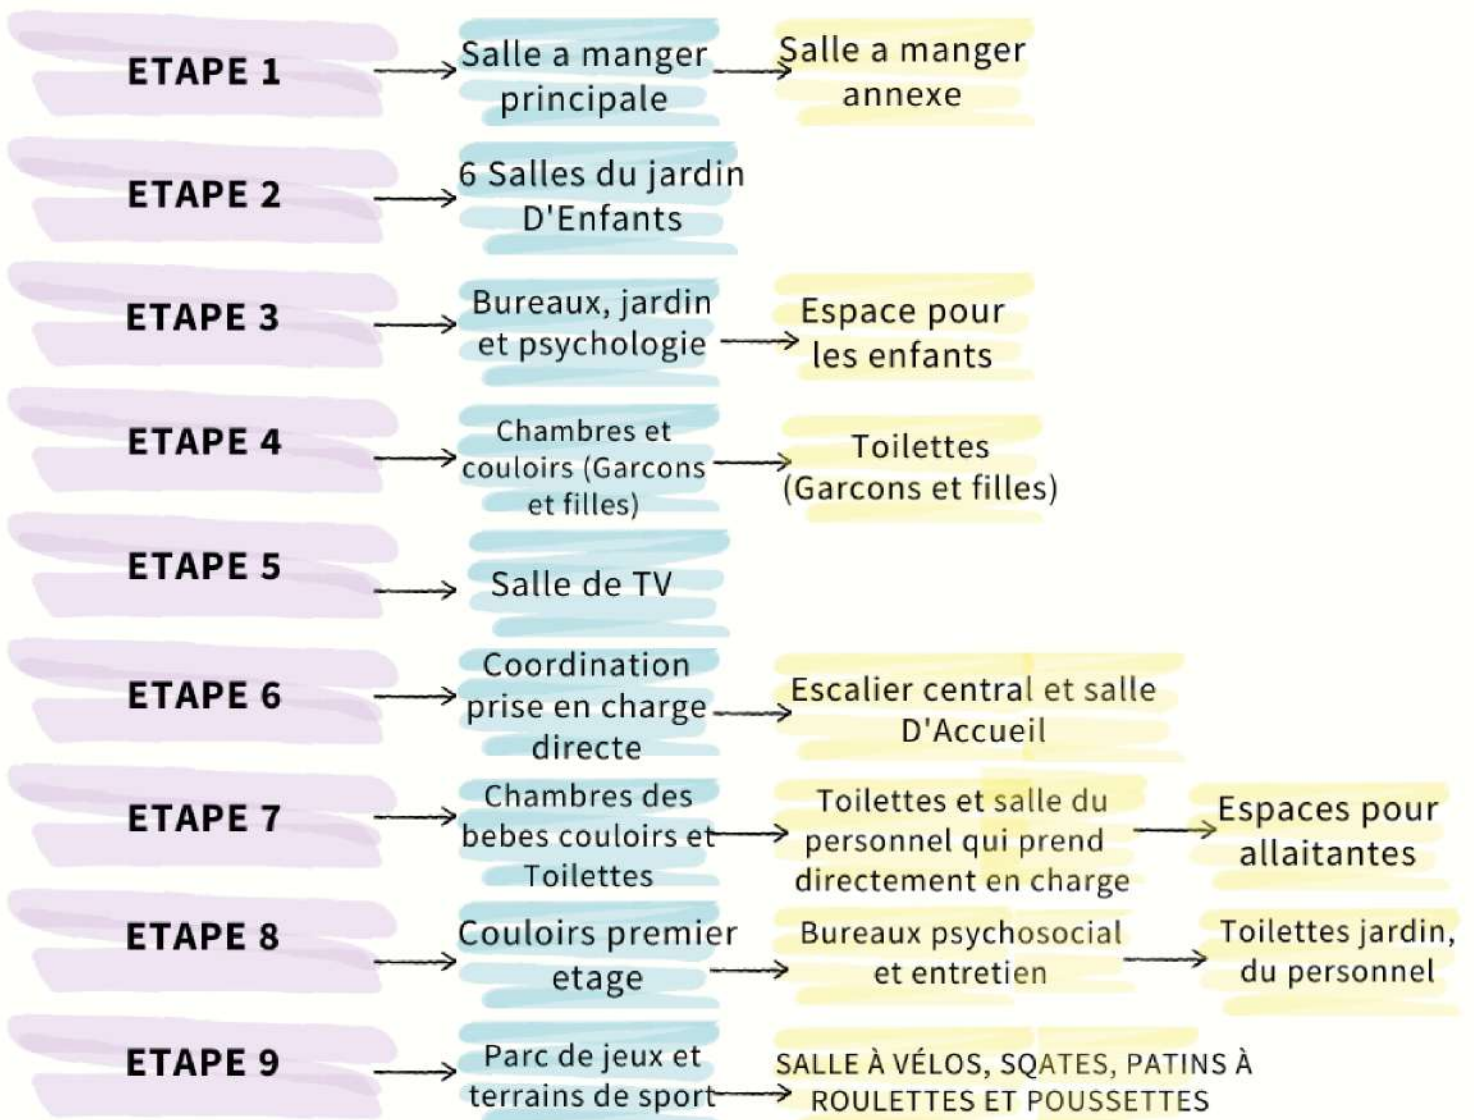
ETAPE 1
Salle a manger principale
Salle a manger annexe

ETAPE 2
6 Salles du jardin D'Enfants

ETAPE 3
Bureaux, jardin et psychologie
Espace pour les enfants

ETAPE 4
Chambres et couloirs (Garcons et filles)
Toilettes (Garcons et filles)

ETAPE 5
Salle de TV

ETAPE 6
Coordination prise en charge directe
Escalier central et salle D'Accueil

ETAPE 7
Chambres des bebes couloirs et Toilettes
Toilettes et salle du personnel qui prend directement en charge
Espaces pour allaitantes

ETAPE 8
Couloirs premier etage
Bureaux psychosocial et entretien
Toilettes jardin, du personnel

ETAPE 9
Parc de jeux et terrains de sport
SALLE À VÉLOS, SQATES, PATINS À ROULETTES ET POUSSETTES